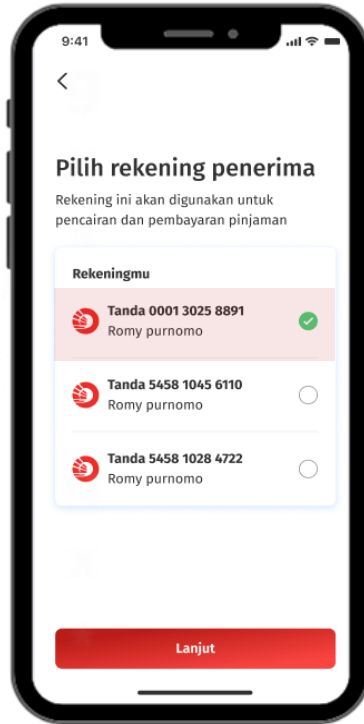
9:41

Pilih rekening penerima

Rekening ini akan digunakan untuk pencairan dan pembayaran pinjaman

Rekeningmu

Tanda 0001 3025 8891
Romy purnomo

Tanda 5458 1045 6110
Romy purnomo

Tanda 5458 1028 4722
Romy purnomo

Lanjut